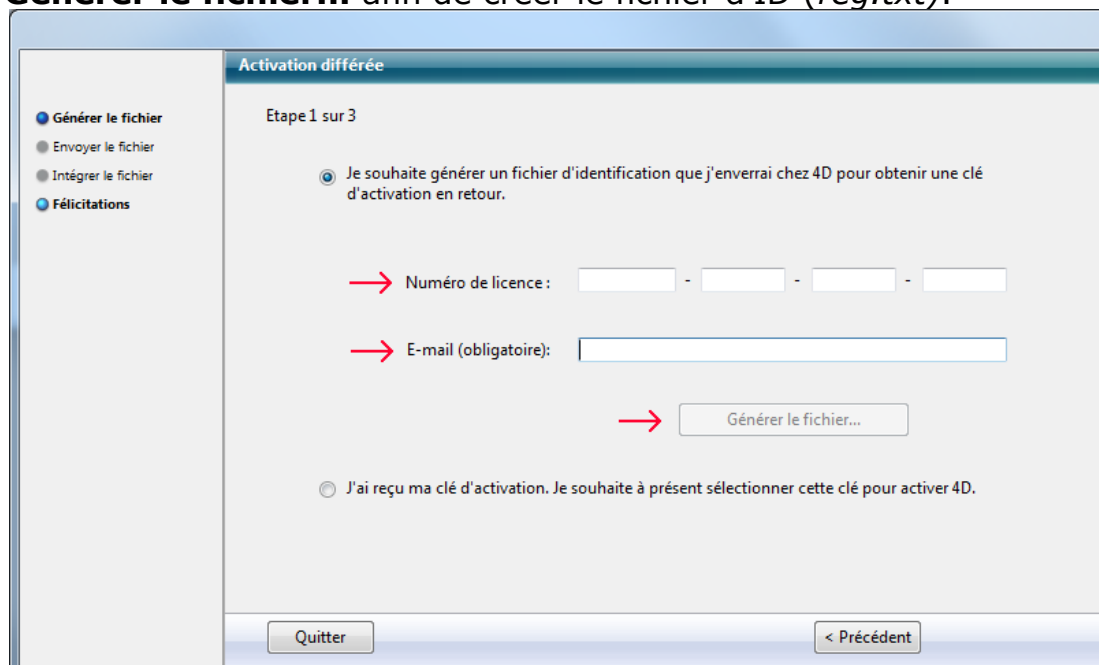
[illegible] afin de créer le fichier d'ID ([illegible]).

Activation différée

Générer le fichier
Envoyer le fichier
Intégrer le fichier
Félicitations

Etape 1 sur 3

Je souhaite générer un fichier d'identification que j'enverrai chez 4D pour obtenir une clé d'activation en retour.

Numéro de licence : - - -

E-mail (obligatoire):

Générer le fichier...

J'ai reçu ma clé d'activation. Je souhaite à présent sélectionner cette clé pour activer 4D.

Quitter

< Précédent